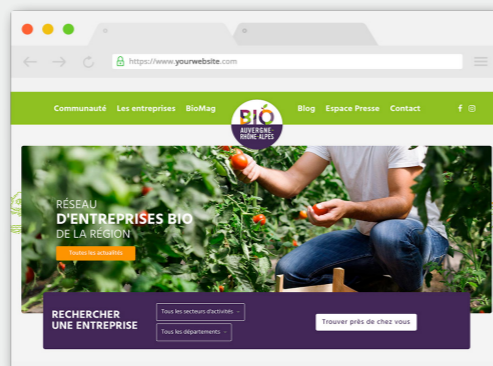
https://www.yourwebsite.com

Communauté Les entreprises BioMag

BIO AUVERGNE-RHÔNE-ALPES

Blog Espace Presse Contact

RÉSEAU
D'ENTREPRISES BIO
DE LA RÉGION

Toutes les actualités

RECHERCHER UNE ENTREPRISE

Tous les secteurs d'activités

Tous les départements

Trouver près de chez vous